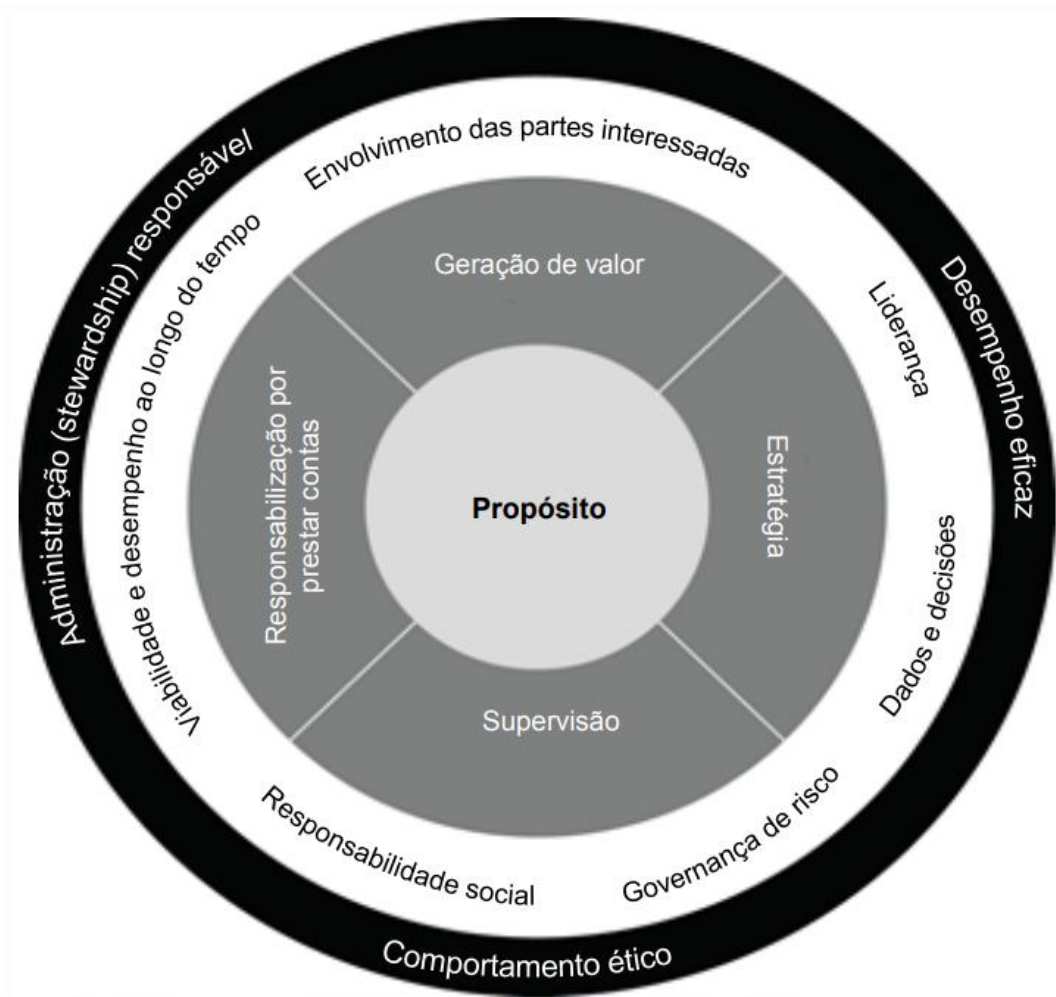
Administração (stewardship) responsável/

Desempenho eficaz

Comportamento ético

Envolvimento das partes interessadas

Liderança

Dados e decisões

Governança de risco

Responsabilidade social

Viabilidade e desempenho ao longo do tempo

Geração de valor

Estratégia

Supervisão

Responsabilização por prestar contas

Propósito